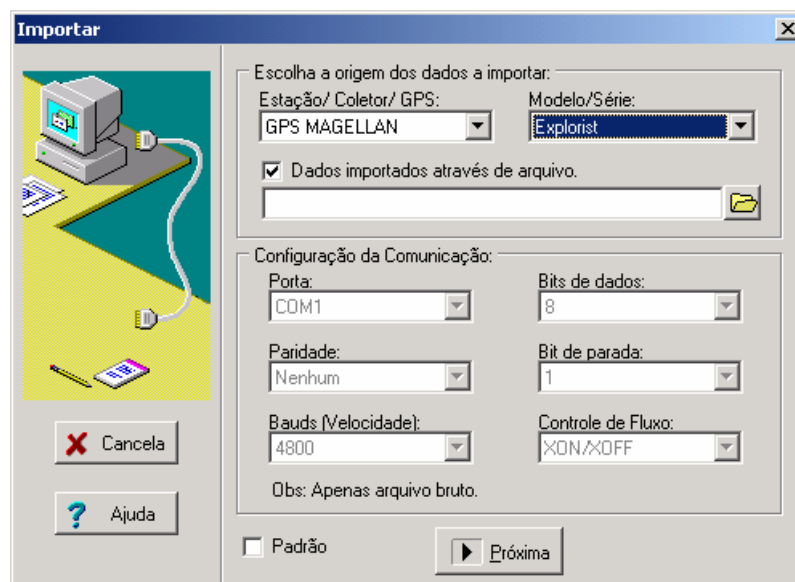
Importar

Escolha a origem dos dados a importar:
Estação/ Coletor/ GPS:
GPS MAGELLAN
Modelo/Série:
Explorist
Dados importados através de arquivo.

Configuração da Comunicação:
Porta:
COM1
Bits de dados:
8
Paridade:
Nenhum
Bit de parada:
1
Bauds (Velocidade):
4800
Controle de Fluxo:
XON/XOFF
Obs: Apenas arquivo bruto.

Cancela
Ajuda
Padrão
Próxima